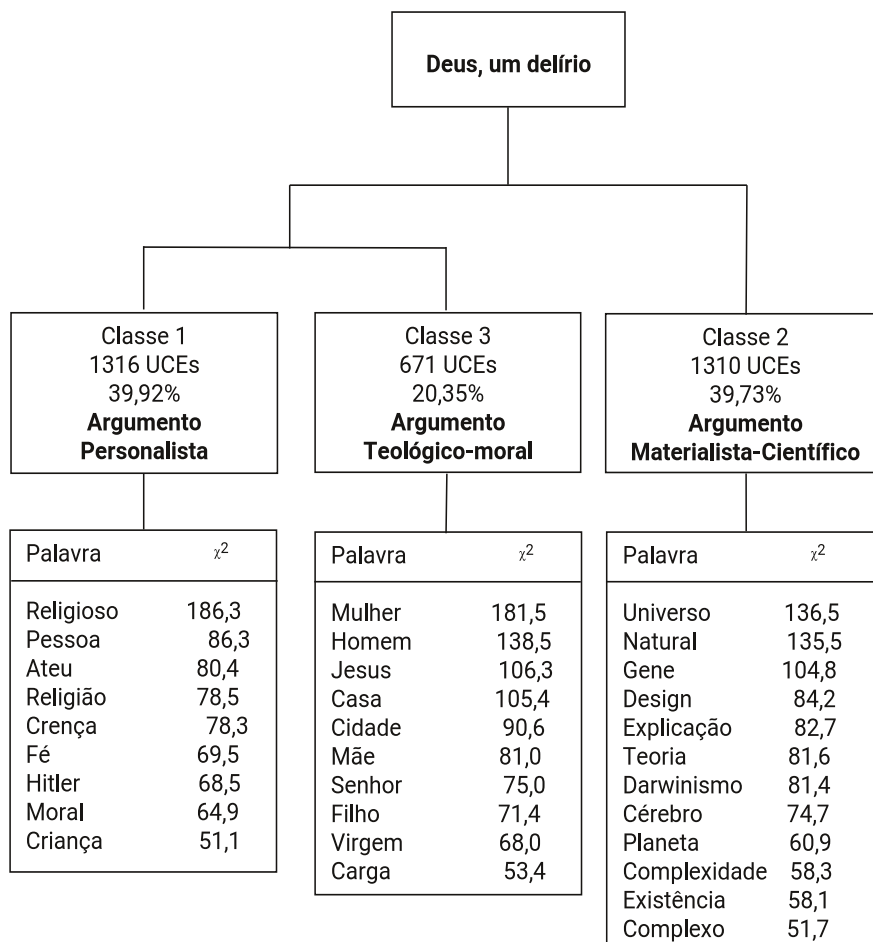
Deus, um delírio

Classe 1
1316 UCEs
39,92%
**Argumento Personalista**

| Palavra | $\chi^2$ |
|---|---|
| Religioso | 186,3 |
| Pessoa | 86,3 |
| Ateu | 80,4 |
| Religião | 78,5 |
| Crença | 78,3 |
| Fé | 69,5 |
| Hitler | 68,5 |
| Moral | 64,9 |
| Criança | 51,1 |

Classe 3
671 UCEs
20,35%
**Argumento Teológico-moral**

| Palavra | $\chi^2$ |
|---|---|
| Mulher | 181,5 |
| Homem | 138,5 |
| Jesus | 106,3 |
| Casa | 105,4 |
| Cidade | 90,6 |
| Mãe | 81,0 |
| Senhor | 75,0 |
| Filho | 71,4 |
| Virgem | 68,0 |
| Carga | 53,4 |

Classe 2
1310 UCEs
39,73%
**Argumento Materialista-Científico**

| Palavra | $\chi^2$ |
|---|---|
| Universo | 136,5 |
| Natural | 135,5 |
| Gene | 104,8 |
| Design | 84,2 |
| Explicação | 82,7 |
| Teoria | 81,6 |
| Darwinismo | 81,4 |
| Cérebro | 74,7 |
| Planeta | 60,9 |
| Complexidade | 58,3 |
| Existência | 58,1 |
| Complexo | 51,7 |